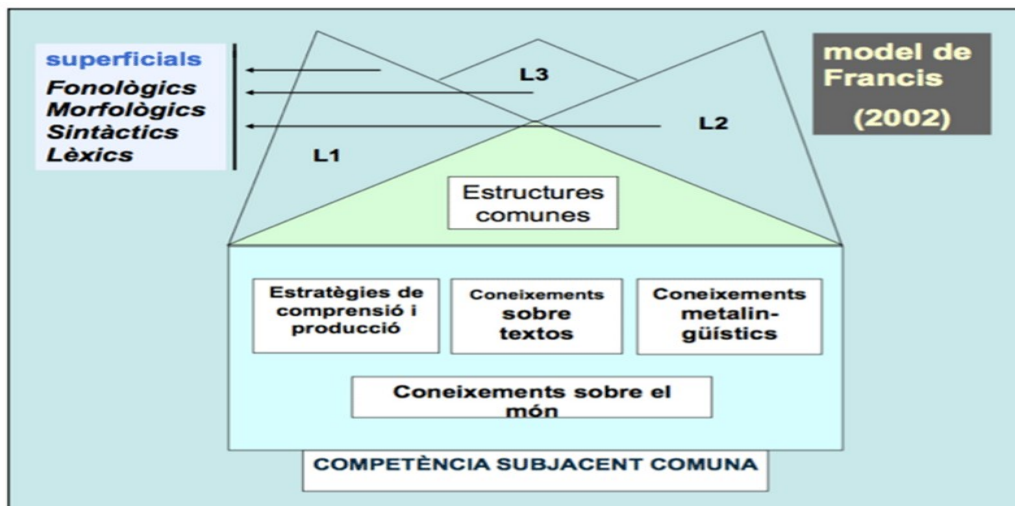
superficials
Fonològics
Morfològics
Sintàctics
Lèxics

L3

L2

L1

model de Francis (2002)

Estructures comunes

Estratègies de comprensió i producció

Coneixements sobre textos

Coneixements metalingüístics

Coneixements sobre el món

COMPETÈNCIA SUBJACENT COMUNA